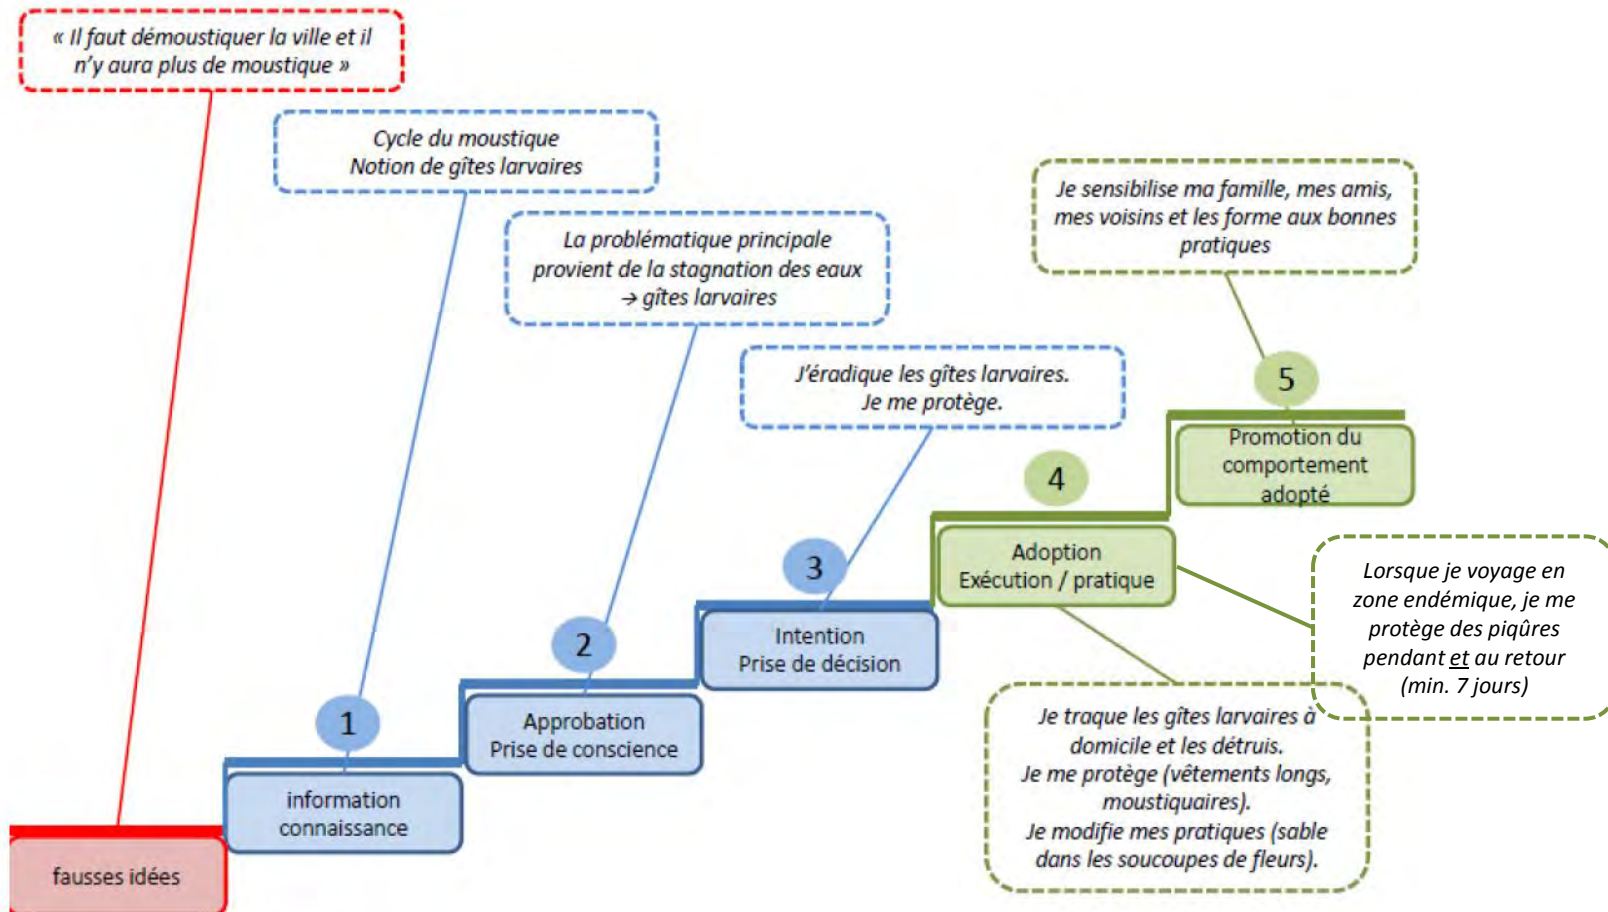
« Il faut démoustiquer la ville et il n'y aura plus de moustique »

Cycle du moustique
Notion de gîtes larvaires

La problématique principale provient de la stagnation des eaux
→ gîtes larvaires

J'éradique les gîtes larvaires.
Je me protège.

Je sensibilise ma famille, mes amis, mes voisins et les forme aux bonnes pratiques

5

Promotion du comportement adopté

4

Adoption
Exécution / pratique

Lorsque je voyage en zone endémique, je me protège des piqûres pendant et au retour (min. 7 jours)

3

Intention
Prise de décision

2

Approbation
Prise de conscience

1

information
connaissance

fausses idées

Je traque les gîtes larvaires à domicile et les détruis.
Je me protège (vêtements longs, moustiquaires).
Je modifie mes pratiques (sable dans les soucoupes de fleurs).